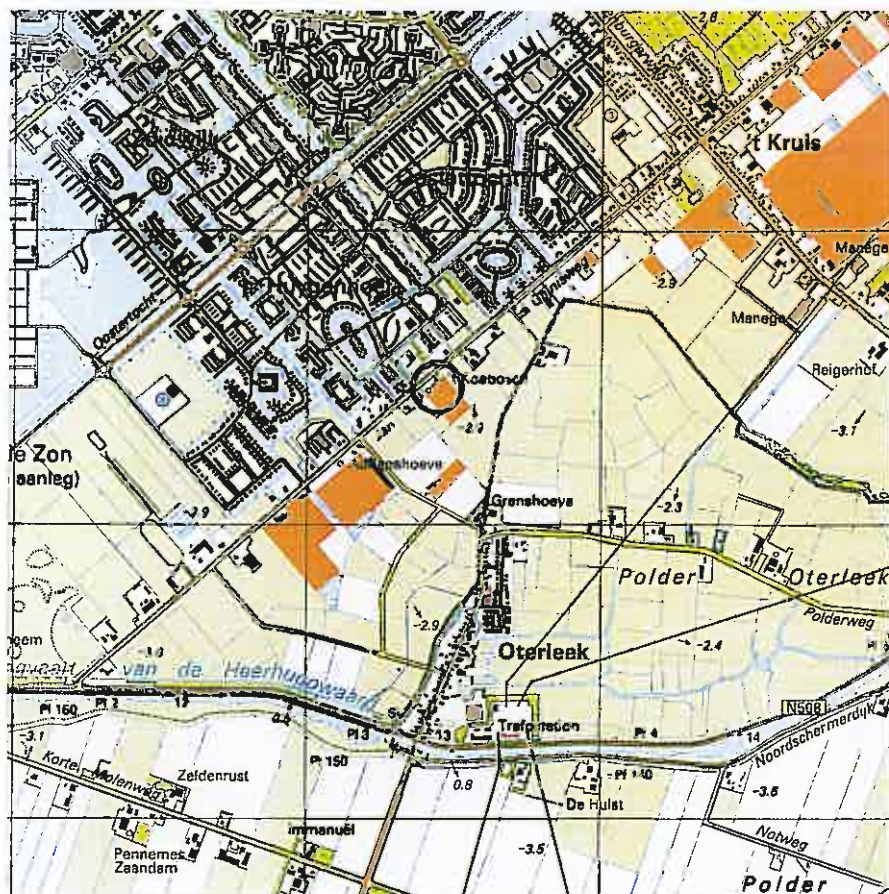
-2.8
't Kruis
Manege
Manege
-2.9
Reigerhof
-3.1
Oostertocht
Koebosch
-2.9
e Zon
aanleg)
Aagtenshoeve
-2.9
Grenshoeve
-2.3
Polder
Oterleek
Polderweg
-2.9
-2.4
Oterleek
van de Heerhugowaard
Pl 160
Pl 2
Trafostation
N508
-3.1
Pl 3
13
Pl 4
14
Noordschermerdijk
Korte Molenweg
Zeldenrust
Pl 150
0.8
Pl 140
De Hulst
-3.6
Immanuël
Pennemes Zaandam
-3.5
Notweg
Polder